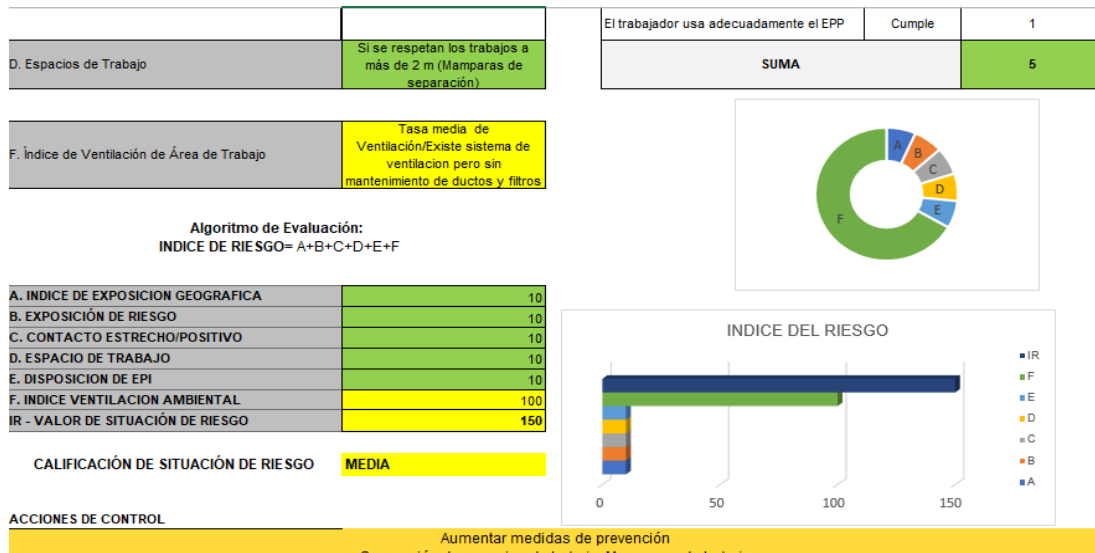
| El trabajador usa adecuadamente el EPP | Cumple | 1 |
|---|---|---|
| SUMA | | 5 |

| D. Espacios de Trabajo | Si se respetan los trabajos a más de 2 m (Mamparas de separación) |
|---|---|

| F. Índice de Ventilación de Área de Trabajo | Tasa media de Ventilación/Existe sistema de ventilacion pero sin mantenimiento de ductos y filtros |
|---|---|

A
B
C
D
E
F

Algoritmo de Evaluación:
INDICE DE RIESGO= A+B+C+D+E+F

| A. INDICE DE EXPOSICION GEOGRAFICA | 10 |
|---|---|
| B. EXPOSICIÓN DE RIESGO | 10 |
| C. CONTACTO ESTRECHO/POSITIVO | 10 |
| D. ESPACIO DE TRABAJO | 10 |
| E. DISPOSICION DE EPI | 10 |
| F. INDICE VENTILACION AMBIENTAL | 100 |
| IR - VALOR DE SITUACIÓN DE RIESGO | 150 |

INDICE DEL RIESGO
IR
F
E
D
C
B
A
0 50 100 150

CALIFICACIÓN DE SITUACIÓN DE RIESGO MEDIA

ACCIONES DE CONTROL
Aumentar medidas de prevención
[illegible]